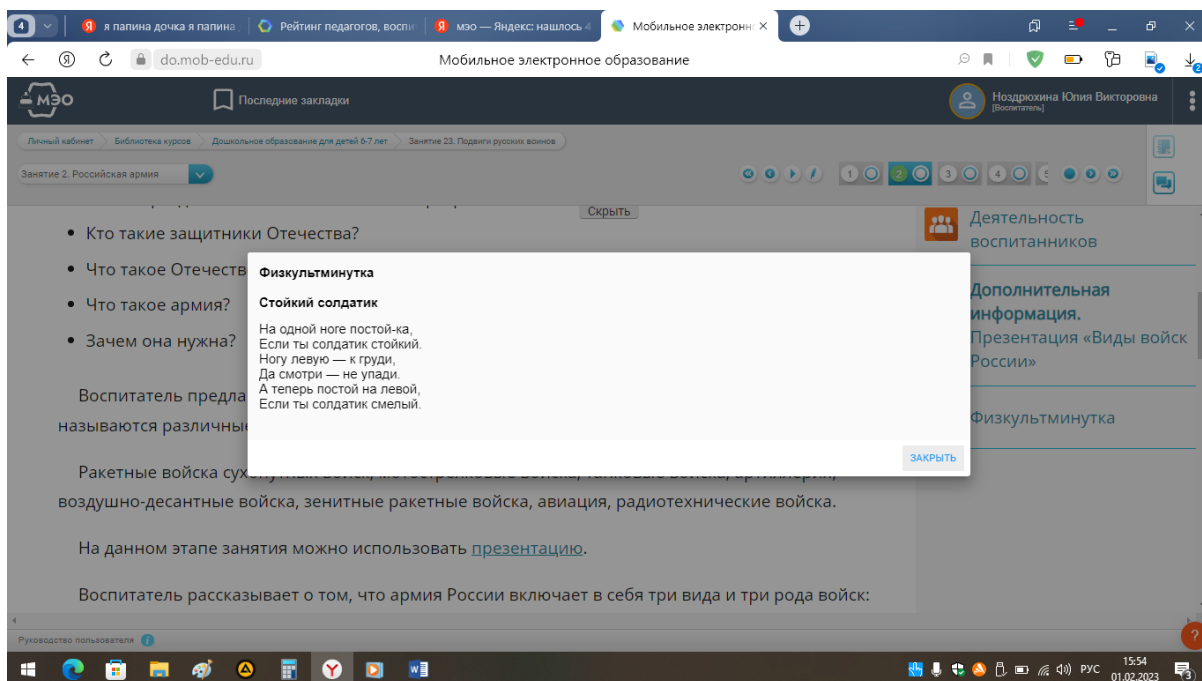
4 я папина дочка я папина | Рейтинг педагогов, воспи | мэо — Яндекс: нашлось 4 | Мобильное электронн ×

do.mob-edu.ru Мобильное электронное образование

МЭО Последние закладки Ноздрюхина Юлия Викторовна [Воспитатель]

Личный кабинет › Библиотека курсов › Дошкольное образование для детей 6-7 лет › Занятие 23. Подвиги русских воинов

Занятие 2. Российская армия

1 2 3 4

Скрыть

• Кто такие защитники Отечества?

• Что такое Отечеств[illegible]

• Что такое армия?

• Зачем она нужна?

Воспитатель предла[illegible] называются различны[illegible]

Ракетные войска су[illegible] воздушно-десантные войска, зенитные ракетные войска, авиация, радиотехнические войска.

На данном этапе занятия можно использовать презентацию.

Воспитатель рассказывает о том, что армия России включает в себя три вида и три рода войск:

Физкультминутка

Стойкий солдатик

На одной ноге постой-ка,
Если ты солдатик стойкий.
Ногу левую — к груди,
Да смотри — не упади.
А теперь постой на левой,
Если ты солдатик смелый.

ЗАКРЫТЬ

Деятельность воспитанников

Дополнительная информация.
Презентация «Виды войск России»

Физкультминутка

Руководство пользователя

РУС 15:54 01.02.2023